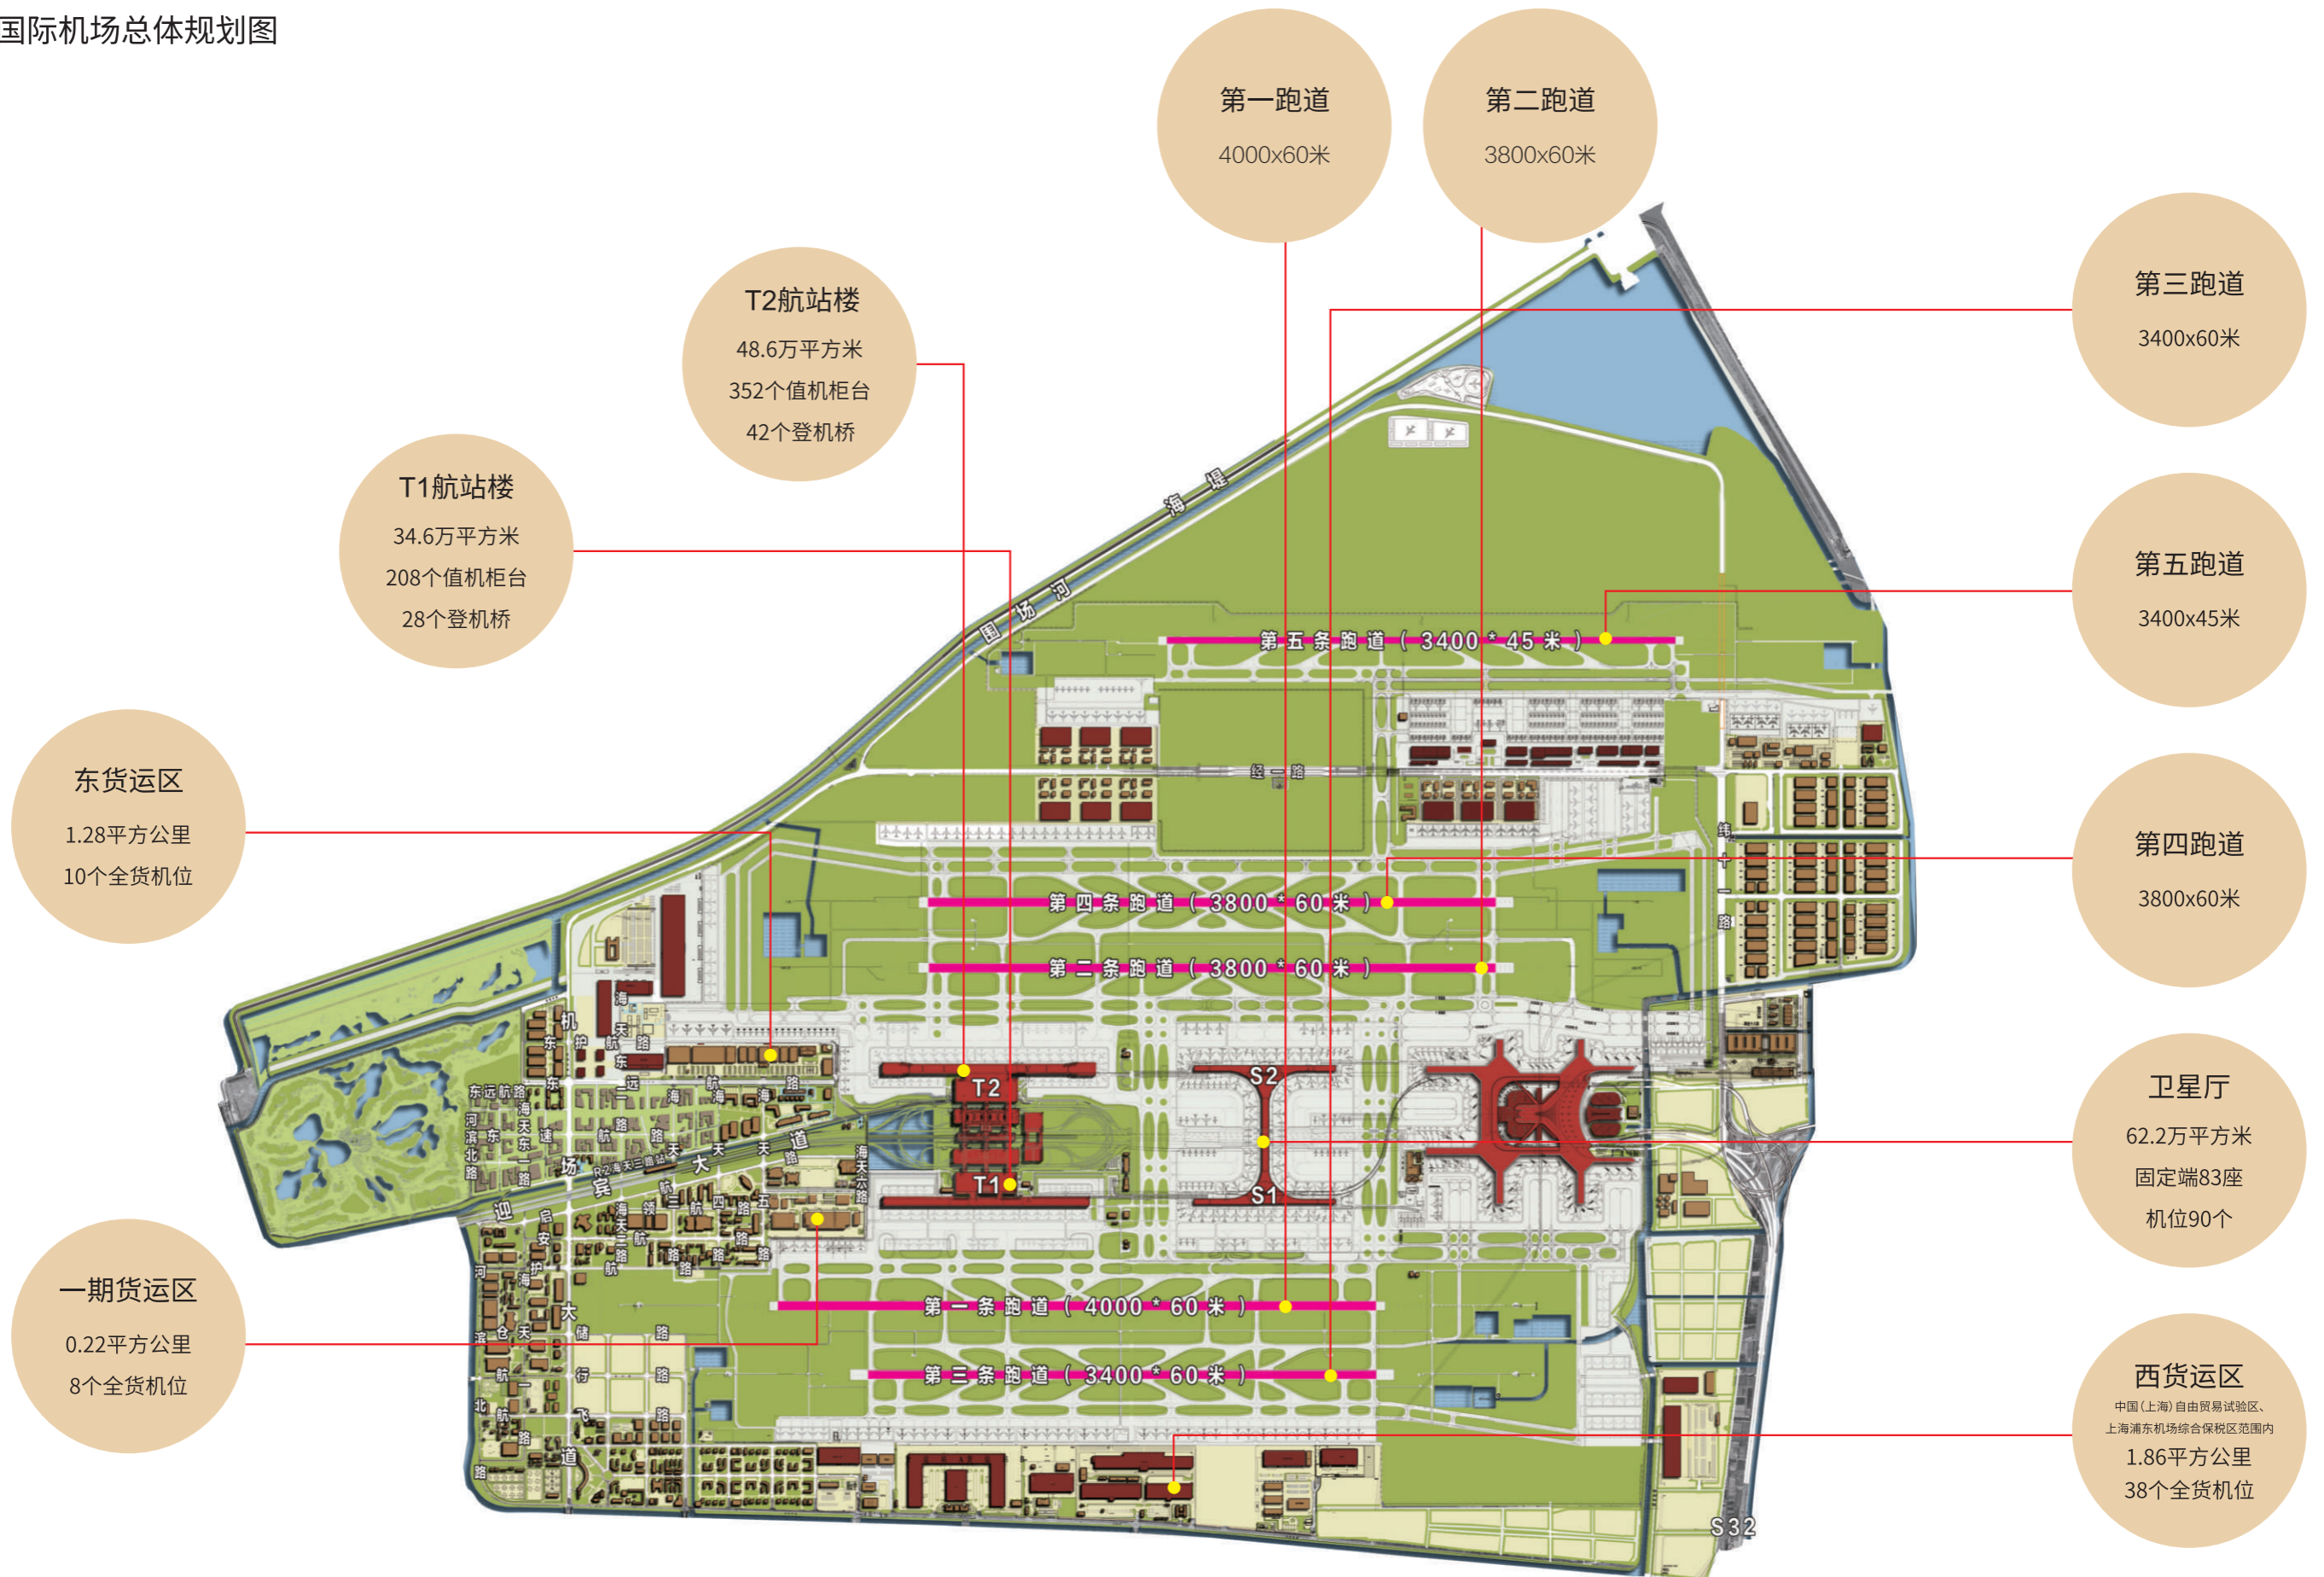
国际机场总体规划图

第一跑道
4000x60米

第二跑道
3800x60米

第三跑道
3400x60米

T2航站楼
48.6万平方米
352个值机柜台
42个登机桥

T1航站楼
34.6万平方米
208个值机柜台
28个登机桥

第五跑道
3400x45米

东货运区
1.28平方公里
10个全货机位

第四跑道
3800x60米

卫星厅
62.2万平方米
固定端83座
机位90个

一期货运区
0.22平方公里
8个全货机位

西货运区
中国(上海)自由贸易试验区、上海浦东机场综合保税区范围内
1.86平方公里
38个全货机位

海 堤
围 场 河
第 五 条 跑 道 ( 3400 * 45 米 )
经 一 路
第 四 条 跑 道 ( 3800 * 60 米 )
第 二 条 跑 道 ( 3800 * 60 米 )
第 一 条 跑 道 ( 4000 * 60 米 )
第 三 条 跑 道 ( 3400 * 60 米 )
T2
T1
S2
S1
S32
迎 宾 大 道
纬 一 路
机 场 大 道